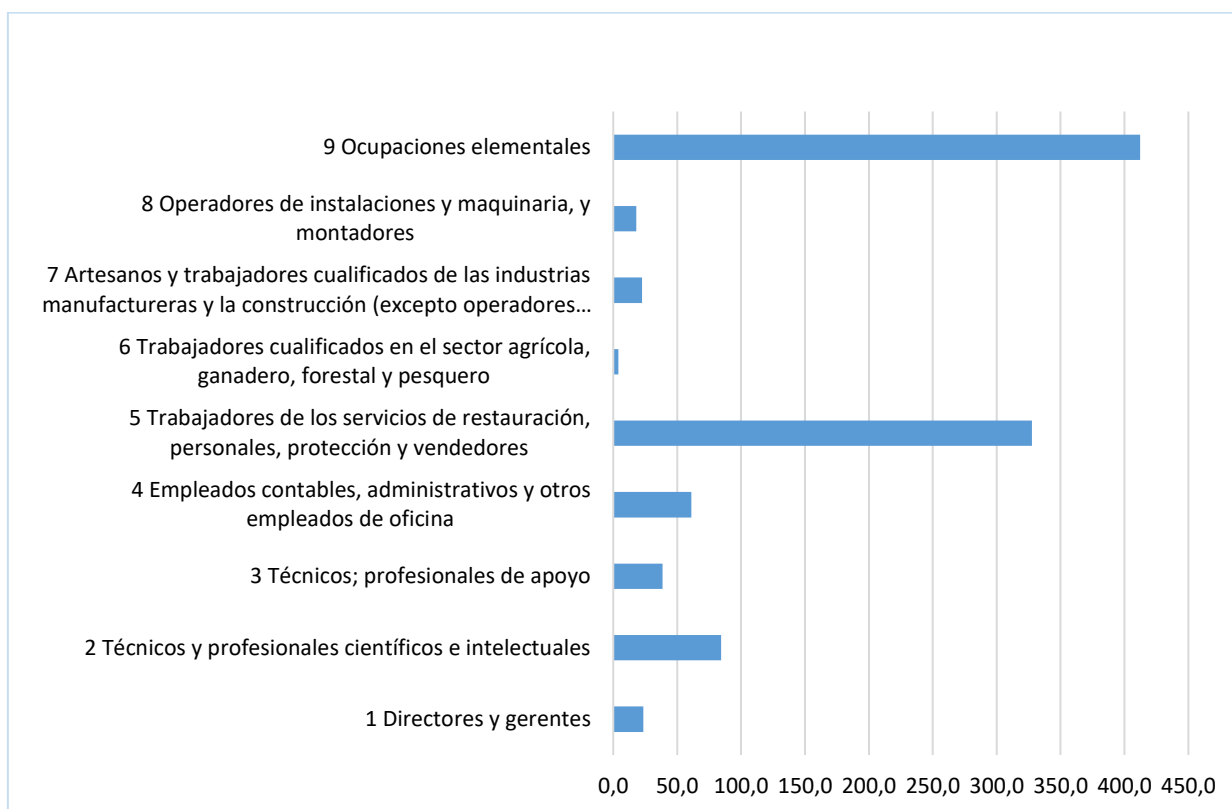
9 Ocupaciones elementales

8 Operadores de instalaciones y maquinaria, y montadores

7 Artesanos y trabajadores cualificados de las industrias manufactureras y la construcción (excepto operadores…

6 Trabajadores cualificados en el sector agrícola, ganadero, forestal y pesquero

5 Trabajadores de los servicios de restauración, personales, protección y vendedores

4 Empleados contables, administrativos y otros empleados de oficina

3 Técnicos; profesionales de apoyo

2 Técnicos y profesionales científicos e intelectuales

1 Directores y gerentes

0,0 50,0 100,0 150,0 200,0 250,0 300,0 350,0 400,0 450,0